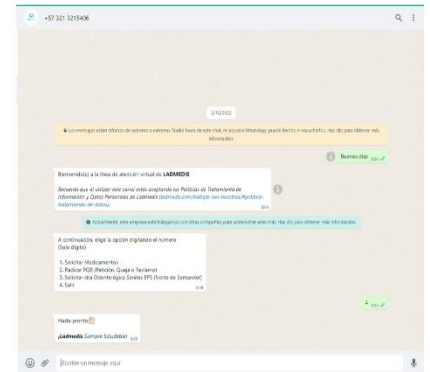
+57 321 3215406

3/10/2022

Los mensajes están cifrados de extremo a extremo. Nadie fuera de este chat, ni siquiera WhatsApp, puede leerlos ni escucharlos. Haz clic para obtener más información.

Buenos días

Bienvenido(a) a la línea de atención virtual de LADMEDIS

Recuerda que al utilizar este canal estás aceptando las Políticas de Tratamiento de Información y Datos Personales de Ladmedis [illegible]

Actualmente, esta empresa está trabajando con otras compañías para administrar este chat. Haz clic para obtener más información.

A continuación, elige la opción digitando el número (Solo dígito)

1. Solicitar Medicamentos
2. Radicar PQR (Petición, Queja o Reclamo)
3. Solicitar cita Odontológica Sanitas EPS (Norte de Santander)
4. Salir

4

Hasta pronto

¡Ladmedis Siempre Saludable!

Escribe un mensaje aquí